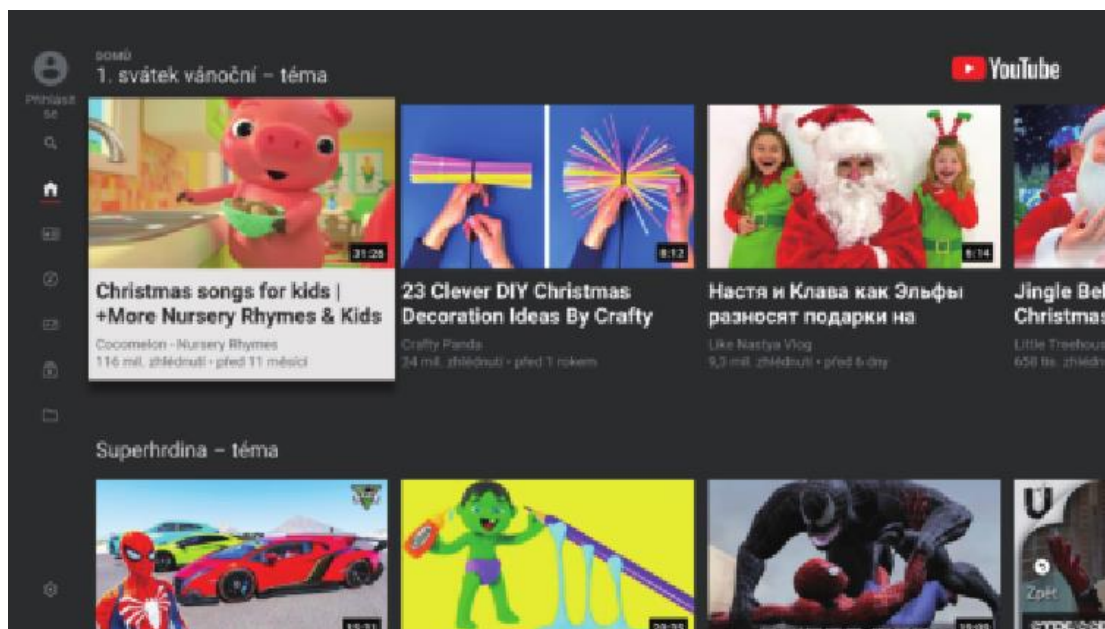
DOMŮ
1. svátek vánoční – téma

YouTube

Přihlásit se

31:28
Christmas songs for kids | +More Nursery Rhymes & Kids
Cocomelon - Nursery Rhymes
116 mil. zhlédnutí • před 11 měsíci

8:12
23 Clever DIY Christmas Decoration Ideas By Crafty
Crafty Panda
24 mil. zhlédnutí • před 1 rokem

6:14
Настя и Клава как Эльфы разносят подарки на
Like Nastya Vlog
9,3 mil. zhlédnutí • před 6 dny

Jingle Bel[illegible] Christmas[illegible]
Little Treehous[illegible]
658 tis. zhlédnu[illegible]

Superhrdina – téma

15:31
20:35
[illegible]
Zpět